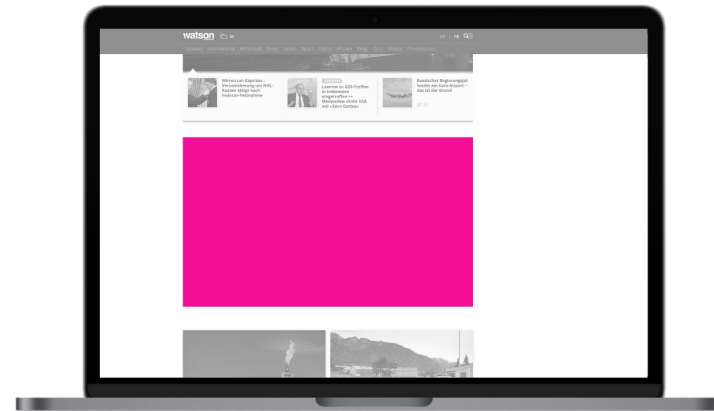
watson

Schweiz International Wirtschaft Sport Leben Spass Digital Blogs Quiz Videos Promotionen

CH | FR

Wirren um Kapitän-Verunsicherung um Hitt-Kasten steigt nach Fedstar-Festivalione

Lawrow zu G20-Treffen in Indonesien eingetroffen – Medwedew droht USA mit «Zorn Gottes»

Russisches Regierungsjet landet am Euro-Airport – das ist der Grund